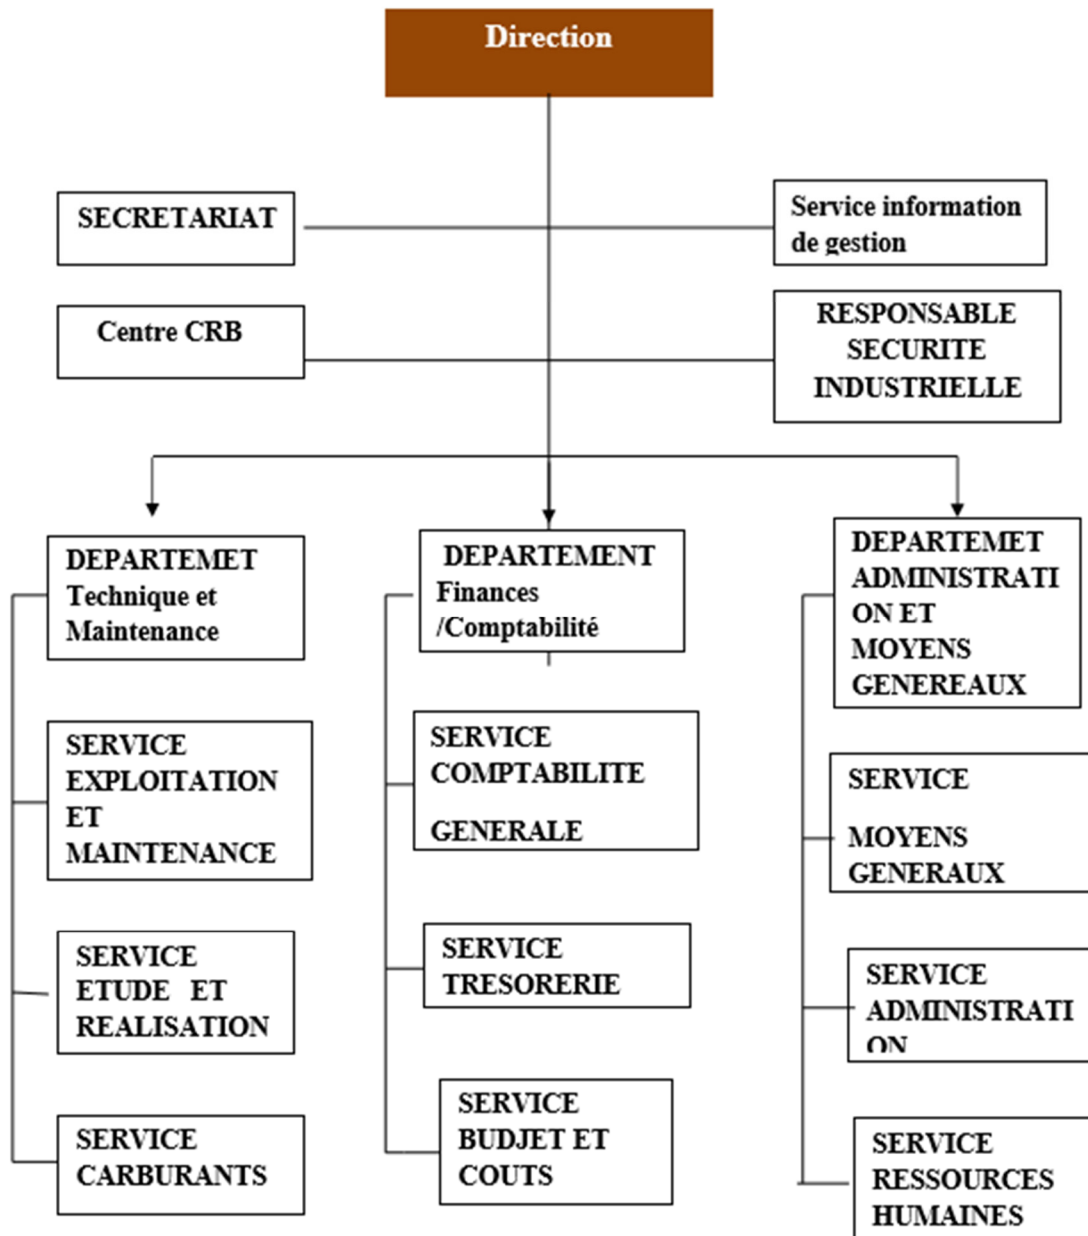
Direction

SECRETARIAT

Service information de gestion

Centre CRB

RESPONSABLE SECURITE INDUSTRIELLE

DEPARTEMET Technique et Maintenance

SERVICE EXPLOITATION ET MAINTENANCE

SERVICE ETUDE ET REALISATION

SERVICE CARBURANTS

DEPARTEMENT Finances /Comptabilité

SERVICE COMPTABILITE GENERALE

SERVICE TRESORERIE

SERVICE BUDJET ET COUTS

DEPARTEMET ADMINISTRATION ET MOYENS GENEREAUX

SERVICE MOYENS GENERAUX

SERVICE ADMINISTRATION

SERVICE RESSOURCES HUMAINES